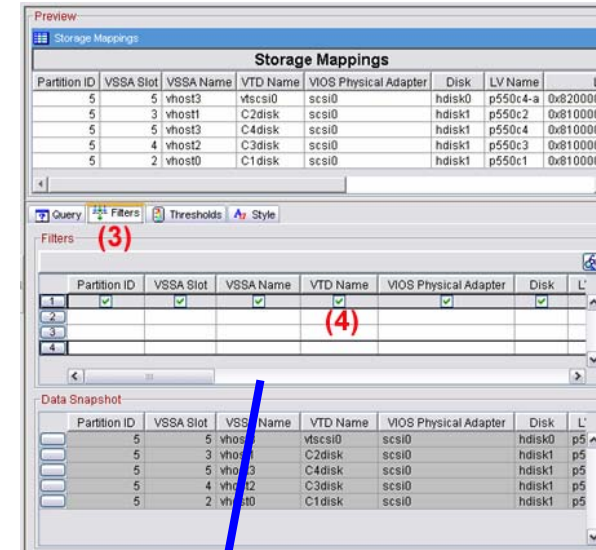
Preview

Storage Mappings

Storage Mappings

| Partition ID | VSSA Slot | VSSA Name | VTD Name | VIOS Physical Adapter | Disk | LV Name | L |
|---|---|---|---|---|---|---|---|
| 5 | 5 | vhost3 | vtscsi0 | scsi0 | hdisk0 | p550c4-a | 0x820000 |
| 5 | 3 | vhost1 | C2disk | scsi0 | hdisk1 | p550c2 | 0x810000 |
| 5 | 5 | vhost3 | C4disk | scsi0 | hdisk1 | p550c4 | 0x810000 |
| 5 | 4 | vhost2 | C3disk | scsi0 | hdisk1 | p550c3 | 0x810000 |
| 5 | 2 | vhost0 | C1disk | scsi0 | hdisk1 | p550c1 | 0x810000 |

Query | Filters | Thresholds | Style

Filters (3)

| | Partition ID | VSSA Slot | VSSA Name | VTD Name | VIOS Physical Adapter | Disk | L |
|---|---|---|---|---|---|---|---|
| 1 | ✓ | ✓ | ✓ | ✓ | ✓ | ✓ | |
| 2 | | | | | | | |
| 3 | | | | | | | |
| 4 | | | | | | | |

(4)

Data Snapshot

| | Partition ID | VSSA Slot | VSSA Name | VTD Name | VIOS Physical Adapter | Disk | L |
|---|---|---|---|---|---|---|---|
| | 5 | 5 | vhost3 | vtscsi0 | scsi0 | hdisk0 | p5 |
| | 5 | 3 | vhost1 | C2disk | scsi0 | hdisk1 | p5 |
| | 5 | 5 | vhost3 | C4disk | scsi0 | hdisk1 | p5 |
| | 5 | 4 | vhost2 | C3disk | scsi0 | hdisk1 | p5 |
| | 5 | 2 | vhost0 | C1disk | scsi0 | hdisk1 | p5 |